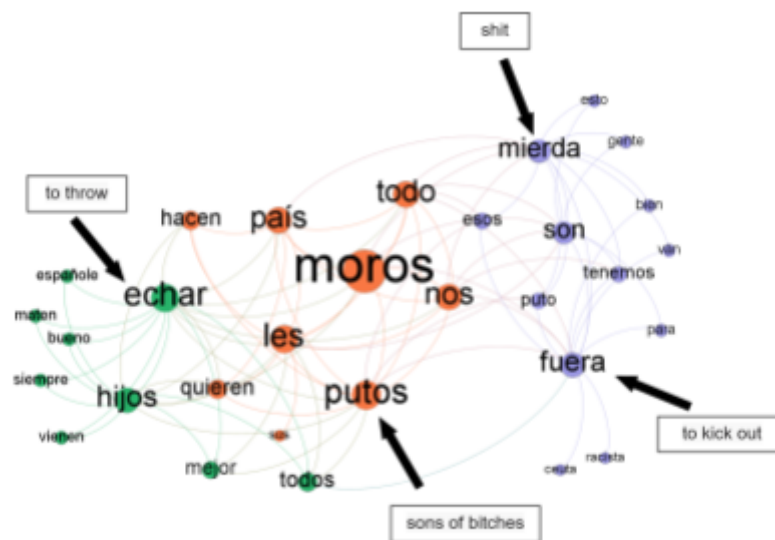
shit

esto
gente
mierda

to throw

hacen
país
todo
esos
son
bien
van

españole
echar
moros
nos
tenemos

maten
bueno
les
puto
para

siempre
hijos
quieren
putos
fuera

vienen
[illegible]
to kick out

mejor
todos
cerda
racista

sons of bitches